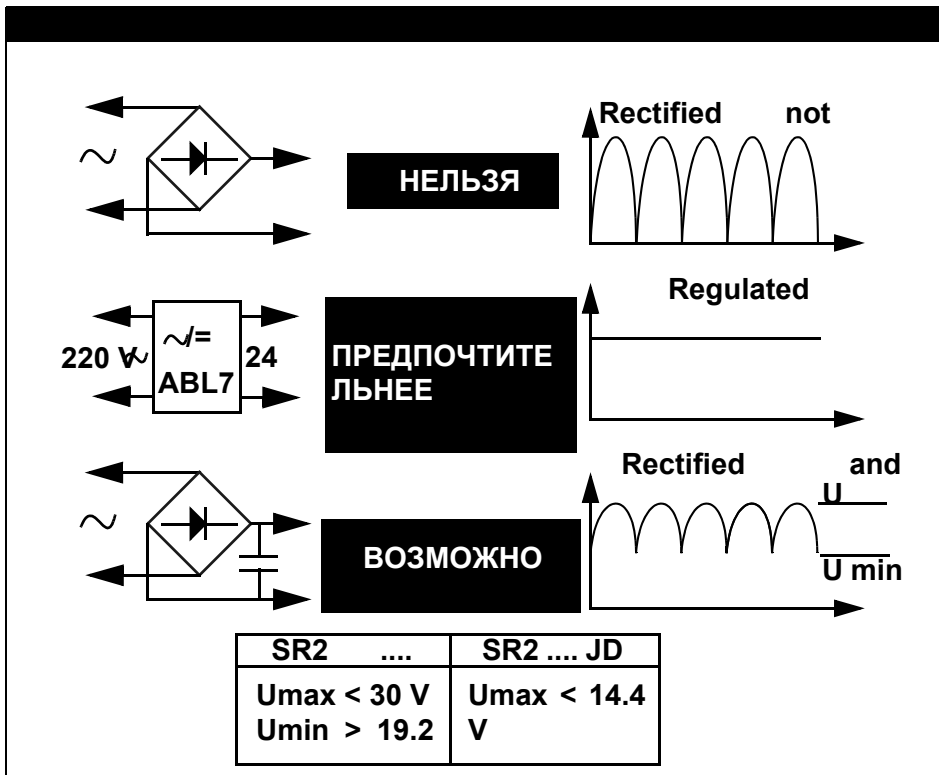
$\sim$

НЕЛЬЗЯ

Rectified not

220 V$\sim$

$\sim$/=

ABL7

24

ПРЕДПОЧТИТЕЛЬНЕЕ

Regulated

$\sim$

ВОЗМОЖНО

Rectified and

U

U min

| SR2 .... | SR2 .... JD |
|---|---|
| Umax < 30 V Umin > 19.2 | Umax < 14.4 V |